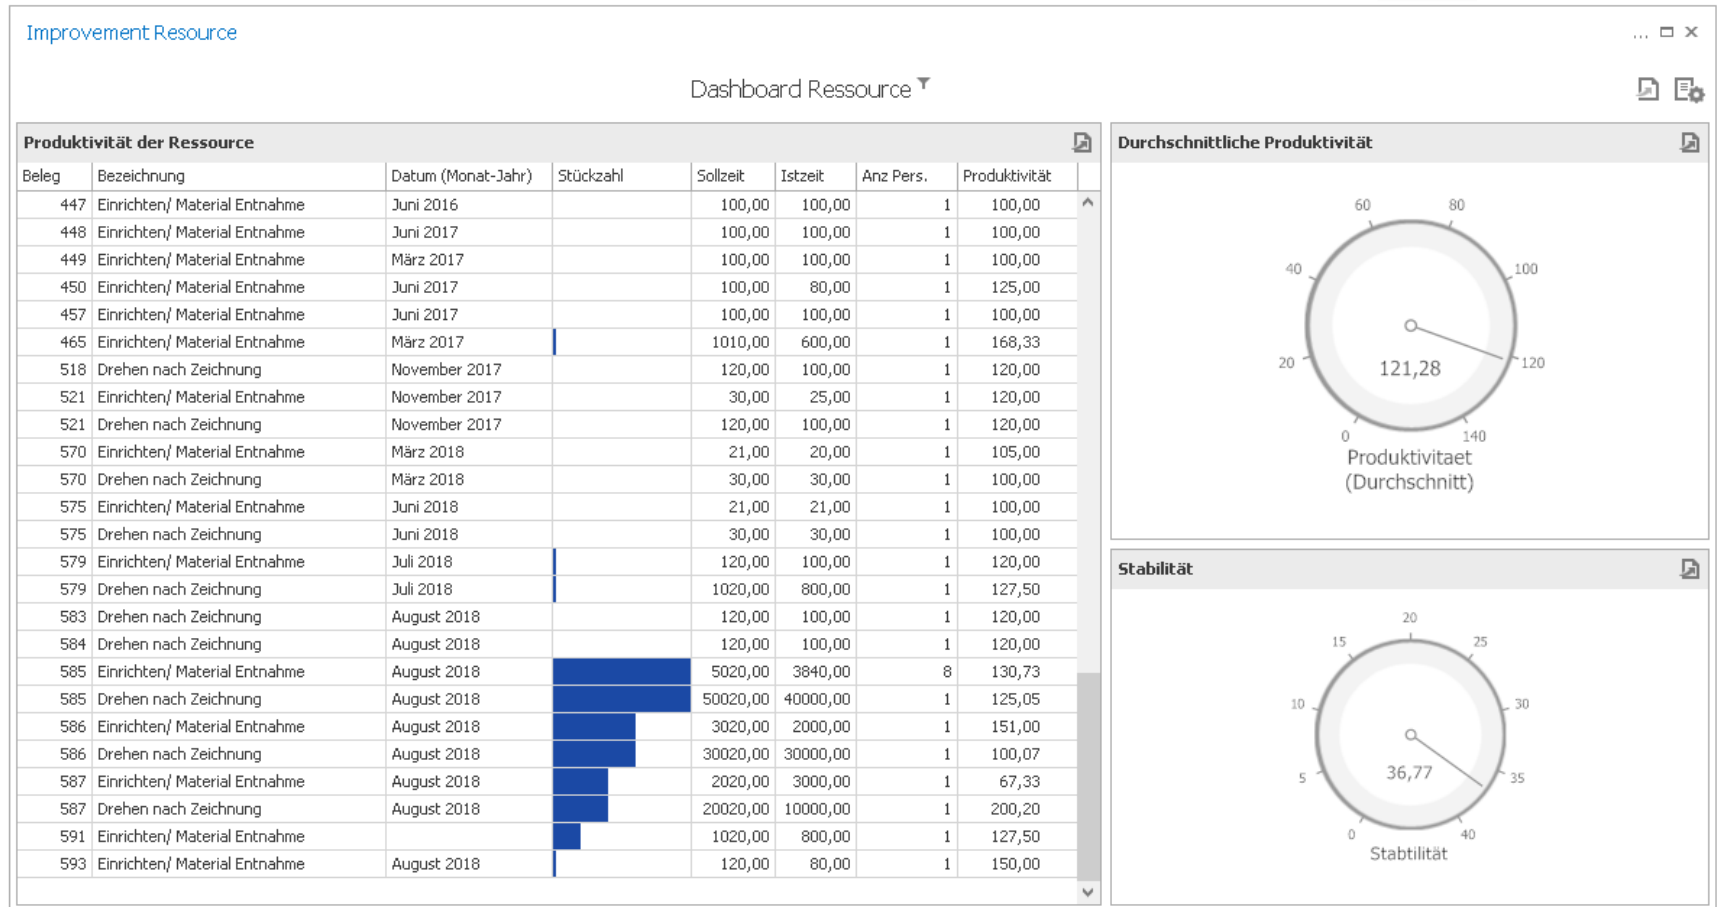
Improvement Resource

Dashboard Ressource

Produktivität der Ressource

| Beleg | Bezeichnung | Datum (Monat-Jahr) | Stückzahl | Sollzeit | Istzeit | Anz Pers. | Produktivität |
|---|---|---|---|---|---|---|---|
| 447 | Einrichten/ Material Entnahme | Juni 2016 | | 100,00 | 100,00 | 1 | 100,00 |
| 448 | Einrichten/ Material Entnahme | Juni 2017 | | 100,00 | 100,00 | 1 | 100,00 |
| 449 | Einrichten/ Material Entnahme | März 2017 | | 100,00 | 100,00 | 1 | 100,00 |
| 450 | Einrichten/ Material Entnahme | Juni 2017 | | 100,00 | 80,00 | 1 | 125,00 |
| 457 | Einrichten/ Material Entnahme | Juni 2017 | | 100,00 | 100,00 | 1 | 100,00 |
| 465 | Einrichten/ Material Entnahme | März 2017 | | 1010,00 | 600,00 | 1 | 168,33 |
| 518 | Drehen nach Zeichnung | November 2017 | | 120,00 | 100,00 | 1 | 120,00 |
| 521 | Einrichten/ Material Entnahme | November 2017 | | 30,00 | 25,00 | 1 | 120,00 |
| 521 | Drehen nach Zeichnung | November 2017 | | 120,00 | 100,00 | 1 | 120,00 |
| 570 | Einrichten/ Material Entnahme | März 2018 | | 21,00 | 20,00 | 1 | 105,00 |
| 570 | Drehen nach Zeichnung | März 2018 | | 30,00 | 30,00 | 1 | 100,00 |
| 575 | Einrichten/ Material Entnahme | Juni 2018 | | 21,00 | 21,00 | 1 | 100,00 |
| 575 | Drehen nach Zeichnung | Juni 2018 | | 30,00 | 30,00 | 1 | 100,00 |
| 579 | Einrichten/ Material Entnahme | Juli 2018 | | 120,00 | 100,00 | 1 | 120,00 |
| 579 | Drehen nach Zeichnung | Juli 2018 | | 1020,00 | 800,00 | 1 | 127,50 |
| 583 | Drehen nach Zeichnung | August 2018 | | 120,00 | 100,00 | 1 | 120,00 |
| 584 | Drehen nach Zeichnung | August 2018 | | 120,00 | 100,00 | 1 | 120,00 |
| 585 | Einrichten/ Material Entnahme | August 2018 | | 5020,00 | 3840,00 | 8 | 130,73 |
| 585 | Drehen nach Zeichnung | August 2018 | | 50020,00 | 40000,00 | 1 | 125,05 |
| 586 | Einrichten/ Material Entnahme | August 2018 | | 3020,00 | 2000,00 | 1 | 151,00 |
| 586 | Drehen nach Zeichnung | August 2018 | | 30020,00 | 30000,00 | 1 | 100,07 |
| 587 | Einrichten/ Material Entnahme | August 2018 | | 2020,00 | 3000,00 | 1 | 67,33 |
| 587 | Drehen nach Zeichnung | August 2018 | | 20020,00 | 10000,00 | 1 | 200,20 |
| 591 | Einrichten/ Material Entnahme | | | 1020,00 | 800,00 | 1 | 127,50 |
| 593 | Einrichten/ Material Entnahme | August 2018 | | 120,00 | 80,00 | 1 | 150,00 |

Durchschnittliche Produktivität

0 20 40 60 80 100 120 140
121,28
Produktivitaet (Durchschnitt)

Stabilität

0 5 10 15 20 25 30 35 40
36,77
Stabtilität